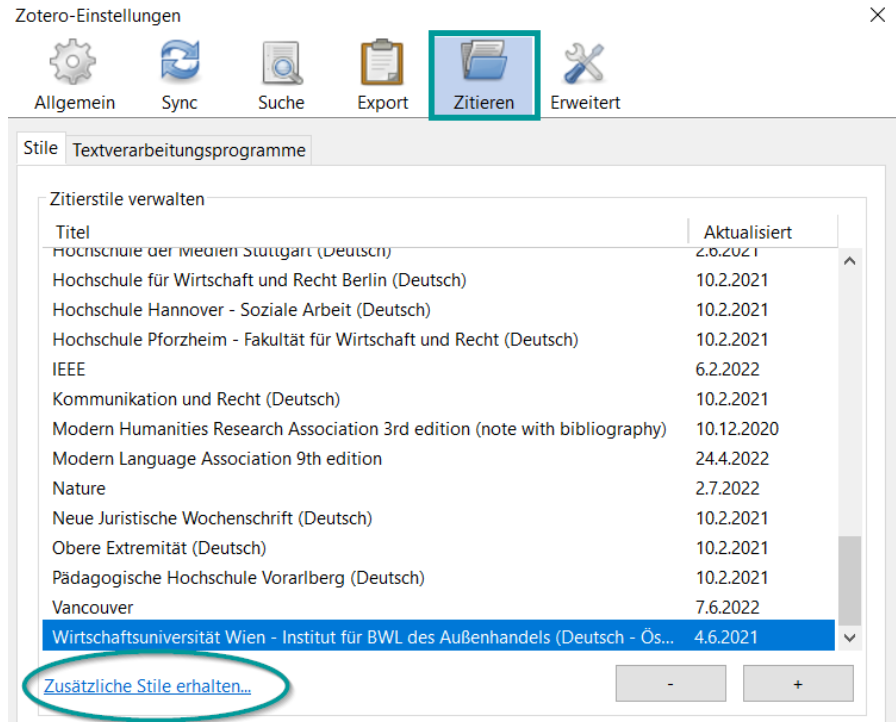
Zotero-Einstellungen

Allgemein Sync Suche Export Zitieren Erweitert

Stile Textverarbeitungsprogramme

Zitierstile verwalten

| Titel | Aktualisiert |
|---|---|
| Hochschule der Medien Stuttgart (Deutsch) | 2.6.2021 |
| Hochschule für Wirtschaft und Recht Berlin (Deutsch) | 10.2.2021 |
| Hochschule Hannover - Soziale Arbeit (Deutsch) | 10.2.2021 |
| Hochschule Pforzheim - Fakultät für Wirtschaft und Recht (Deutsch) | 10.2.2021 |
| IEEE | 6.2.2022 |
| Kommunikation und Recht (Deutsch) | 10.2.2021 |
| Modern Humanities Research Association 3rd edition (note with bibliography) | 10.12.2020 |
| Modern Language Association 9th edition | 24.4.2022 |
| Nature | 2.7.2022 |
| Neue Juristische Wochenschrift (Deutsch) | 10.2.2021 |
| Obere Extremität (Deutsch) | 10.2.2021 |
| Pädagogische Hochschule Vorarlberg (Deutsch) | 10.2.2021 |
| Vancouver | 7.6.2022 |
| Wirtschaftsuniversität Wien - Institut für BWL des Außenhandels (Deutsch - Ös... | 4.6.2021 |

Zusätzliche Stile erhalten...

-

+